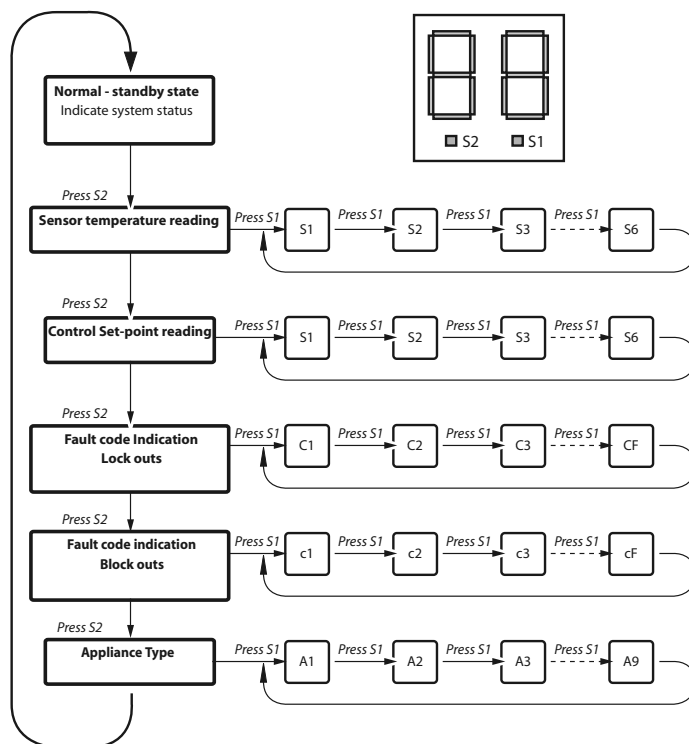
S2 S1

Normal - standby state
Indicate system status

Press S2

Sensor temperature reading

Press S1 S1 Press S1 S2 Press S1 S3 Press S1 S6

Press S2

Control Set-point reading

Press S1 S1 Press S1 S2 Press S1 S3 Press S1 S6

Press S2

Fault code Indication
Lock outs

Press S1 C1 Press S1 C2 Press S1 C3 Press S1 CF

Press S2

Fault code indication
Block outs

Press S1 c1 Press S1 c2 Press S1 c3 Press S1 cF

Press S2

Appliance Type

Press S1 A1 Press S1 A2 Press S1 A3 Press S1 A9